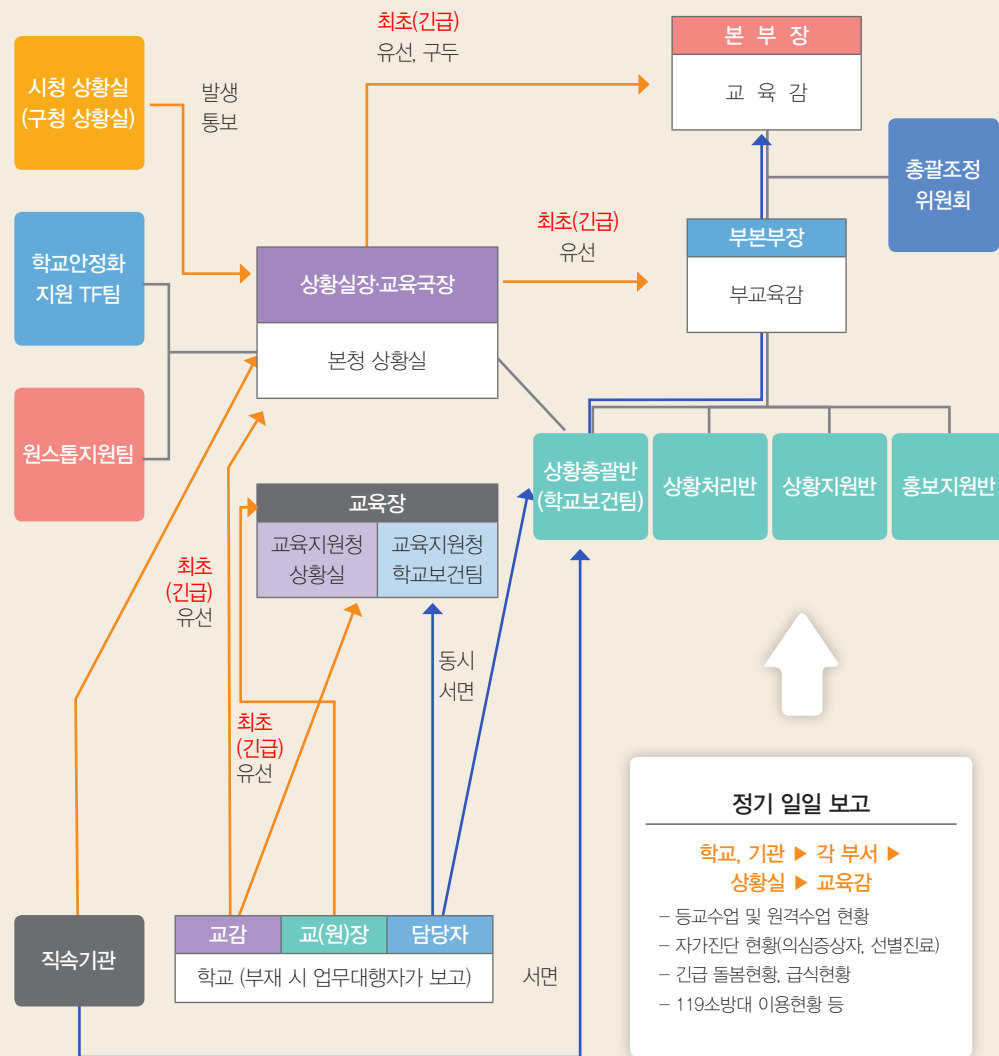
시청 상황실
(구청 상황실)

발생
통보

최초(긴급)
유선, 구두

본부장
교육감

총괄조정
위원회

학교안정화
지원 TF팀

원스톱지원팀

상황실장·교육국장
본청 상황실

최초(긴급)
유선

부본부장
부교육감

상황총괄반
(학교보건팀)

상황처리반

상황지원반

홍보지원반

교육장

| 교육지원청 상황실 | 교육지원청 학교보건팀 |
|---|---|

최초
(긴급)
유선

최초
(긴급)
유선

동시
서면

정기 일일 보고

학교, 기관 ▶ 각 부서 ▶
상황실 ▶ 교육감

– 등교수업 및 원격수업 현황
– 자가진단 현황(의심증상자, 선별진료)
– 긴급 돌봄현황, 급식현황
– 119소방대 이용현황 등

직속기관

| 교감 | 교(원)장 | 담당자 |
|---|---|---|

학교 (부재 시 업무대행자가 보고)

서면